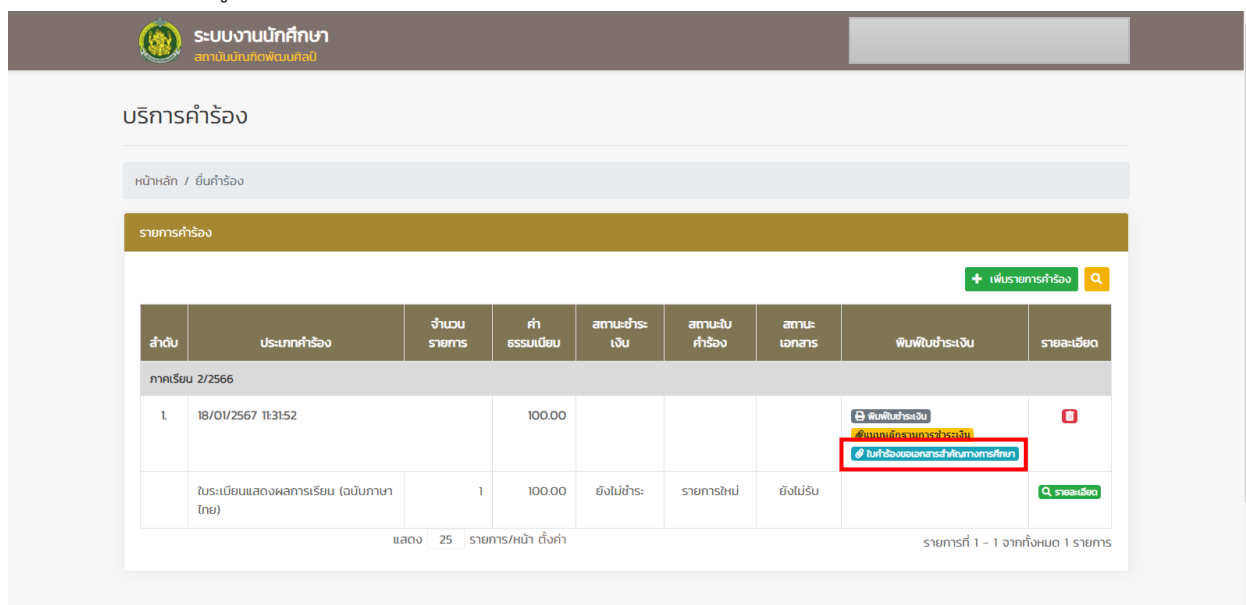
ระบบงานนักศึกษา
สถาบันบัณฑิตพัฒนศิลป์

บริการคำร้อง

หน้าหลัก / ยื่นคำร้อง

รายการคำร้อง

เพิ่มรายการคำร้อง

| ลำดับ | ประเภทคำร้อง | จำนวนรายการ | ค่าธรรมเนียม | สถานะชำระเงิน | สถานะใบคำร้อง | สถานะเอกสาร | พิมพ์ใบชำระเงิน | รายละเอียด |
|---|---|---|---|---|---|---|---|---|
| ภาคเรียน 2/2566 | | | | | | | | |
| 1. | 18/01/2567 11:31:52 | | 100.00 | | | | พิมพ์ใบชำระเงิน แนบหลักฐานการชำระเงิน ใบคำร้องขอเอกสารสำคัญทางการศึกษา | |
| | ใบระเบียนแสดงผลการเรียน (ฉบับภาษาไทย) | 1 | 100.00 | ยังไม่ชำระ | รายการใหม่ | ยังไม่รับ | | รายละเอียด |

แสดง 25 รายการ/หน้า ตั้งค่า

รายการที่ 1 - 1 จากทั้งหมด 1 รายการ